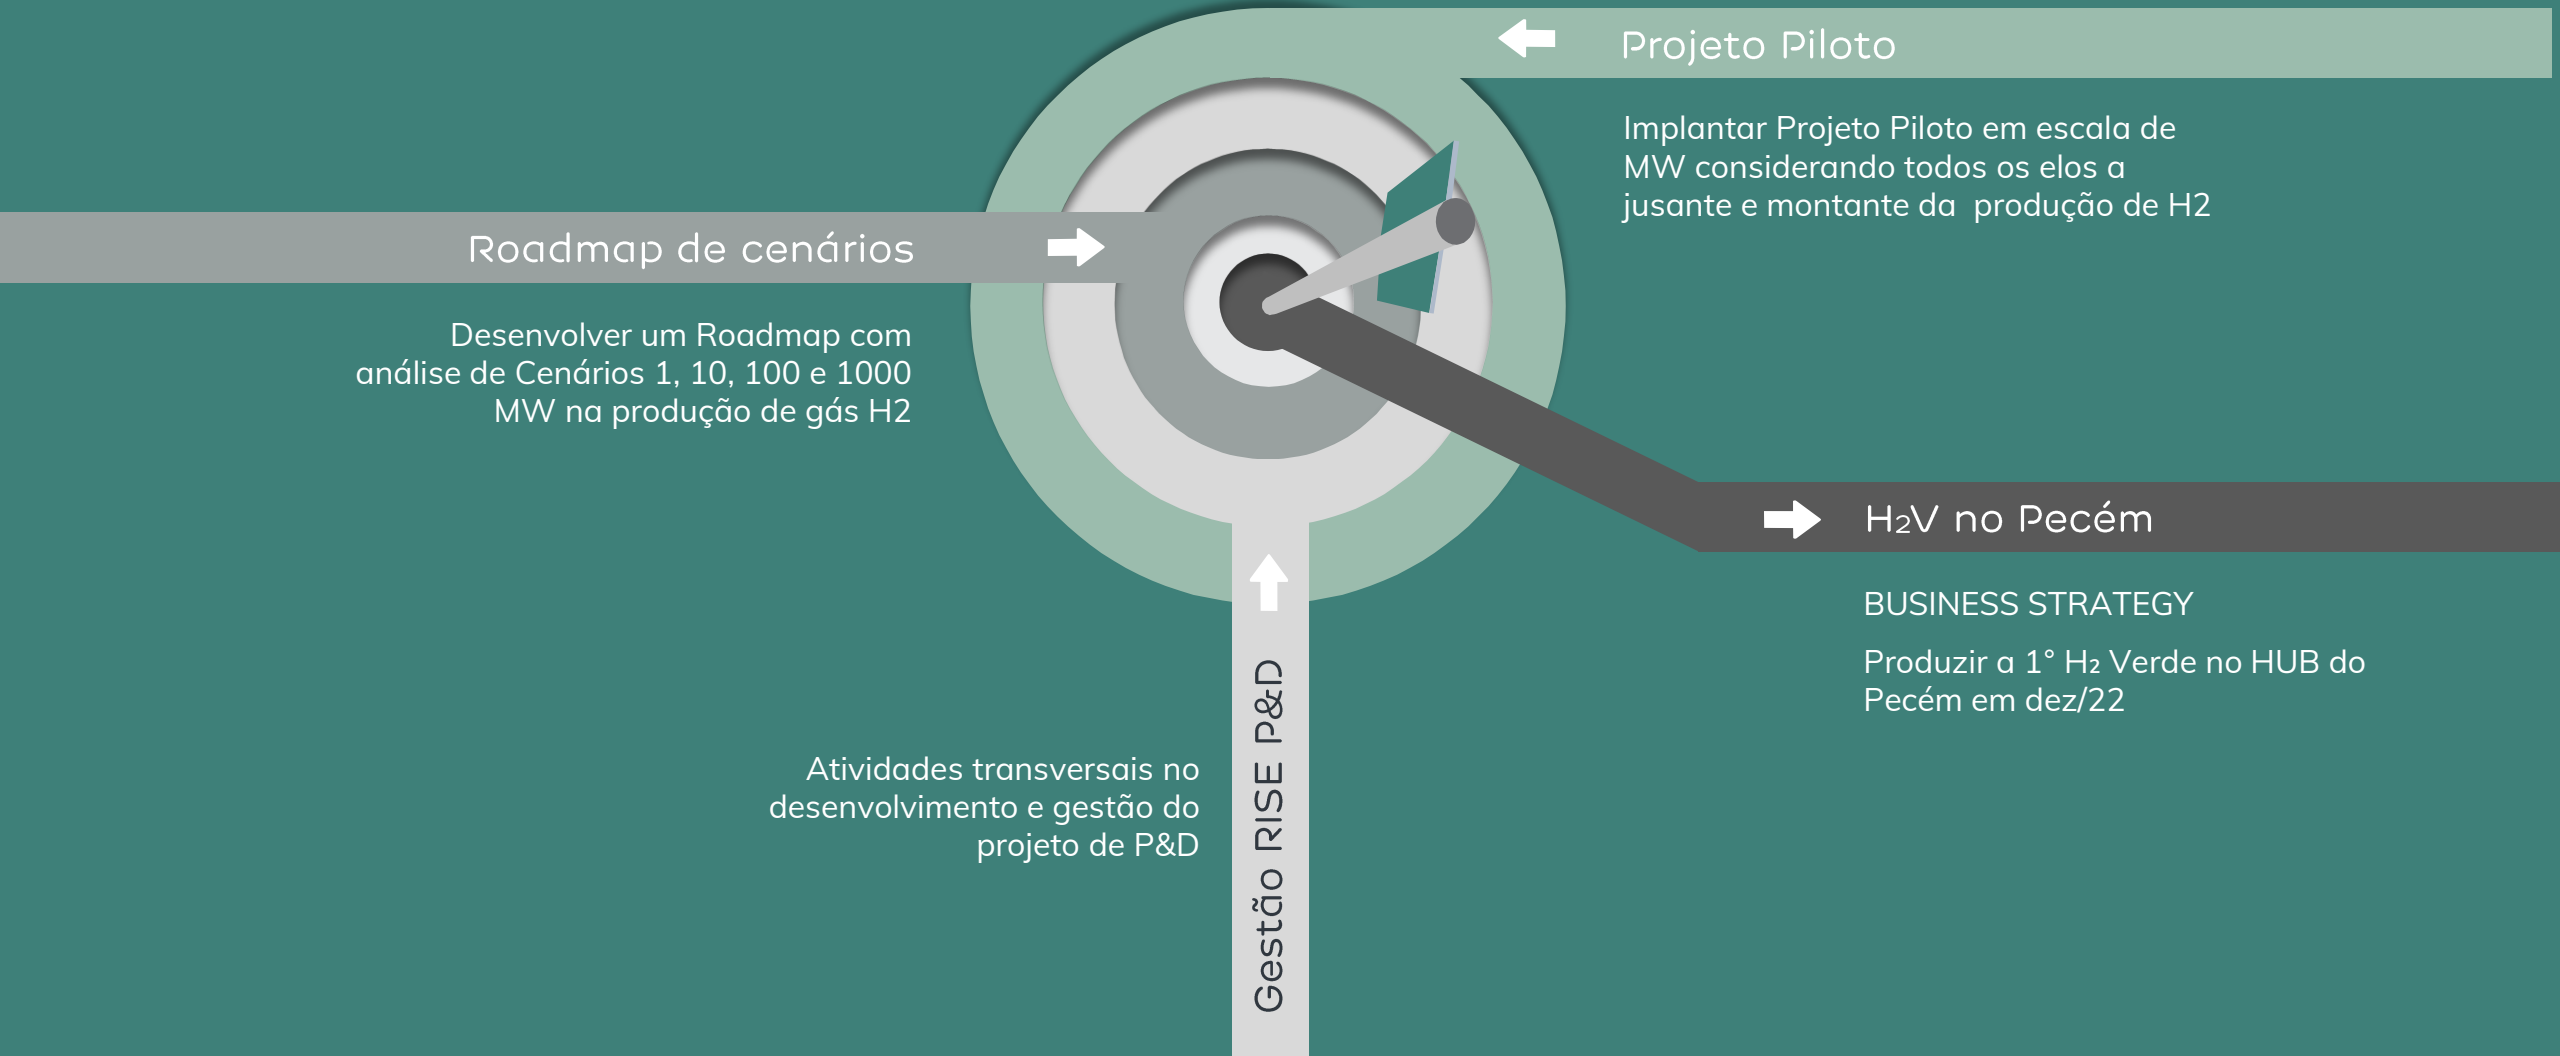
Projeto Piloto

Implantar Projeto Piloto em escala de MW considerando todos os elos a jusante e montante da produção de H2

Roadmap de cenários

Desenvolver um Roadmap com análise de Cenários 1, 10, 100 e 1000 MW na produção de gás H2

H₂V no Pecém

BUSINESS STRATEGY

Produzir a 1° H₂ Verde no HUB do Pecém em dez/22

Atividades transversais no desenvolvimento e gestão do projeto de P&D

Gestão RISE P&D